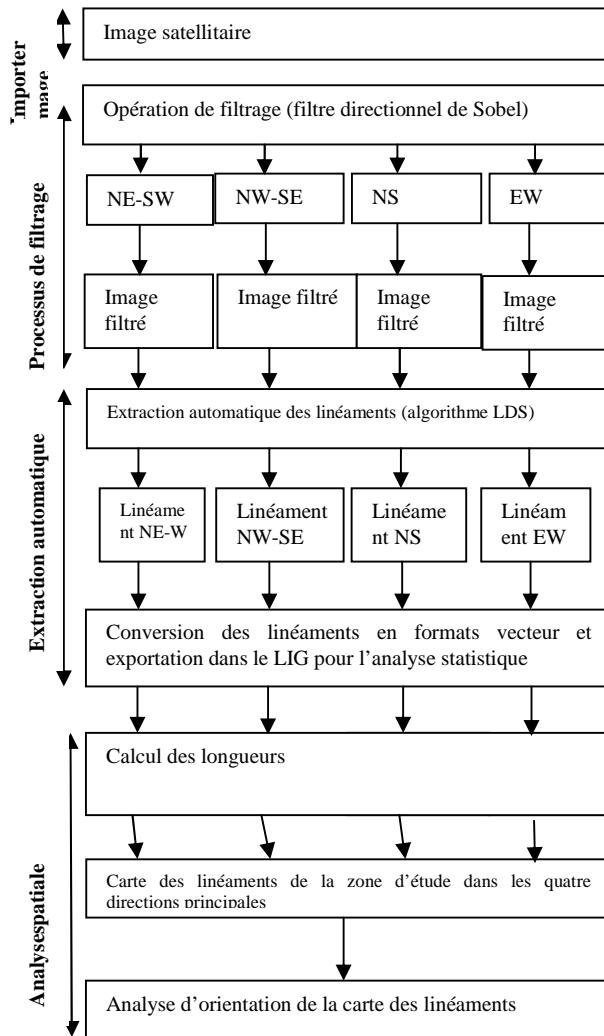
Importer image

Image satellitaire

Processus de filtrage

Opération de filtrage (filtre directionnel de Sobel)

NE-SW

NW-SE

NS

EW

Image filtré

Image filtré

Image filtré

Image filtré

Extraction automatique

Extraction automatique des linéaments (algorithme LDS)

Linéame nt NE-W

Linéament NW-SE

Linéame nt NS

Linéam ent EW

Conversion des linéaments en formats vecteur et exportation dans le LIG pour l'analyse statistique

Analysespatiale

Calcul des longueurs

Carte des linéaments de la zone d'étude dans les quatre directions principales

Analyse d'orientation de la carte des linéaments